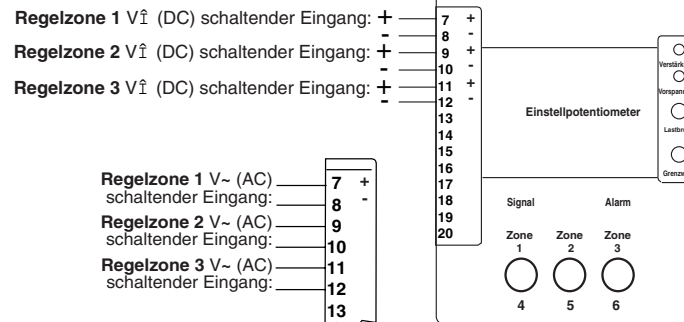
**Regelzone 1** V$\hat{\imath}$ (DC) schaltender Eingang: + -

**Regelzone 2** V$\hat{\imath}$ (DC) schaltender Eingang: + -

**Regelzone 3** V$\hat{\imath}$ (DC) schaltender Eingang: + -

7 +
8 -
9 +
10 -
11 +
12 -
13
14
15
16
17
18
19
20

Einstellpotentiometer

Verstärk
Vorspann
Lastbr
Grenz

Signal

Alarm

Zone 1
Zone 2
Zone 3

4
5
6

**Regelzone 1** V~ (AC) schaltender Eingang:

**Regelzone 2** V~ (AC) schaltender Eingang:

**Regelzone 3** V~ (AC) schaltender Eingang:

7 +
8 -
9
10
11
12
13